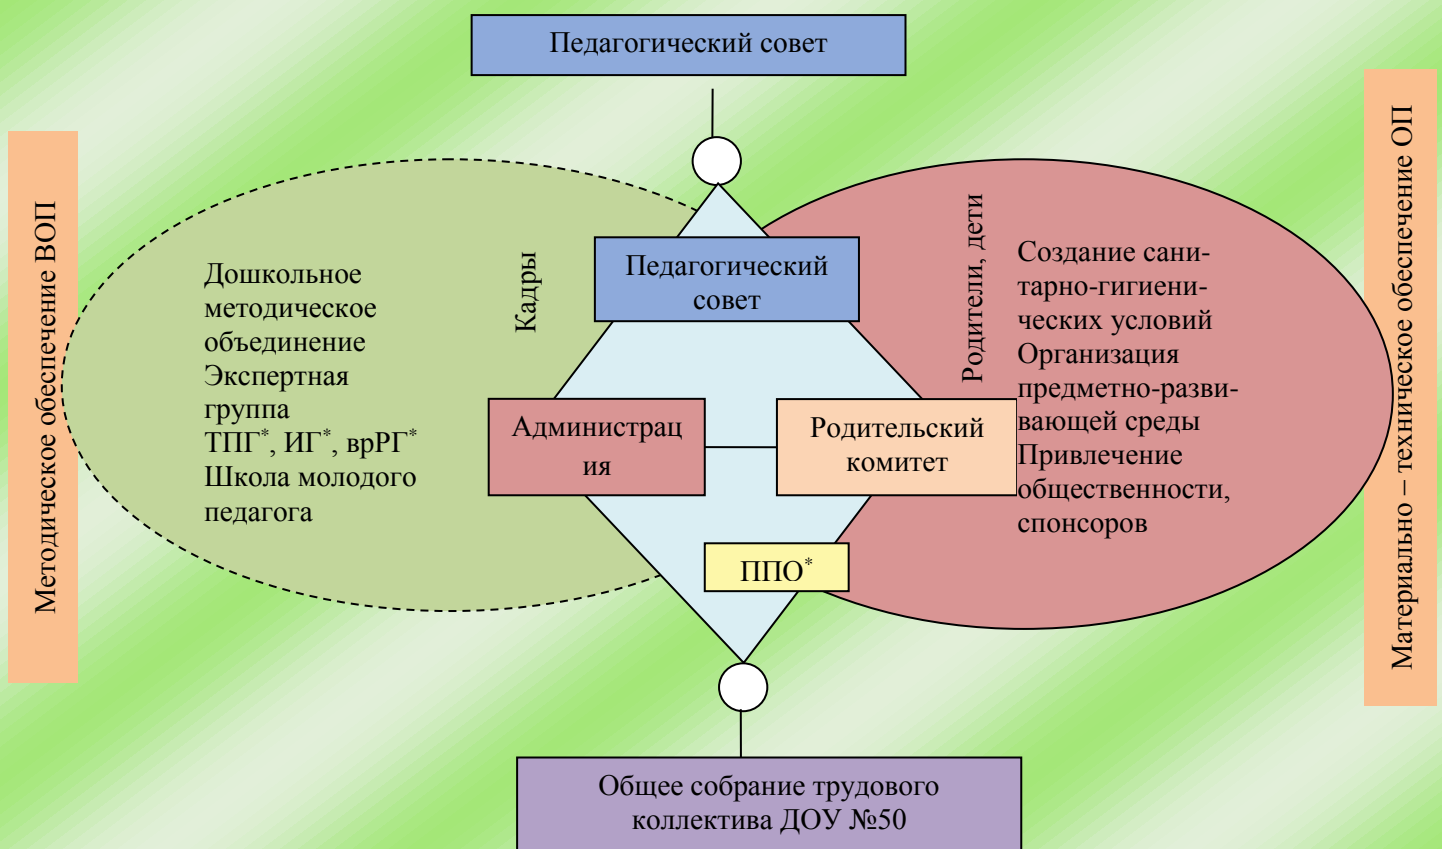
Педагогический совет

Методическое обеспечение ВОП

Дошкольное методическое объединение
Экспертная группа
ТПГ$^{*}$, ИГ$^{*}$, врРГ$^{*}$
Школа молодого педагога

Кадры

Педагогический совет

Родители, дети

Создание санитарно-гигиенических условий
Организация предметно-развивающей среды
Привлечение общественности, спонсоров

Материально – техническое обеспечение ОП

Администрация

Родительский комитет

ППО$^{*}$

Общее собрание трудового коллектива ДОУ №50